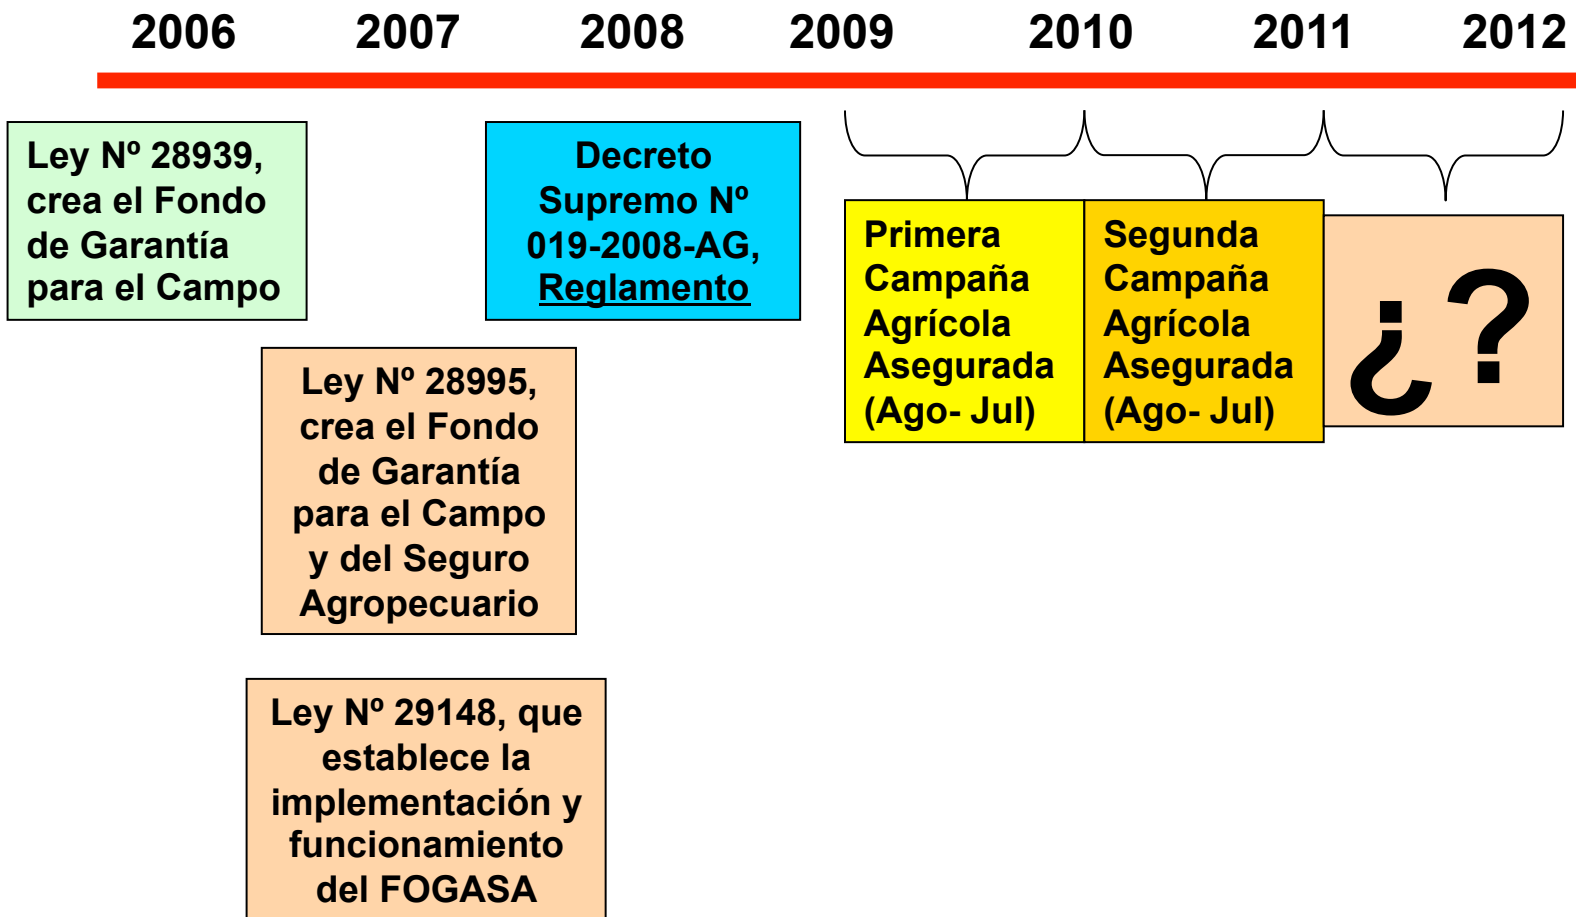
2006 2007 2008 2009 2010 2011 2012

Ley Nº 28939, crea el Fondo de Garantía para el Campo

Decreto Supremo Nº 019-2008-AG, Reglamento

Primera Campaña Agrícola Asegurada (Ago- Jul)

Segunda Campaña Agrícola Asegurada (Ago- Jul)

¿?

Ley Nº 28995, crea el Fondo de Garantía para el Campo y del Seguro Agropecuario

Ley Nº 29148, que establece la implementación y funcionamiento del FOGASA